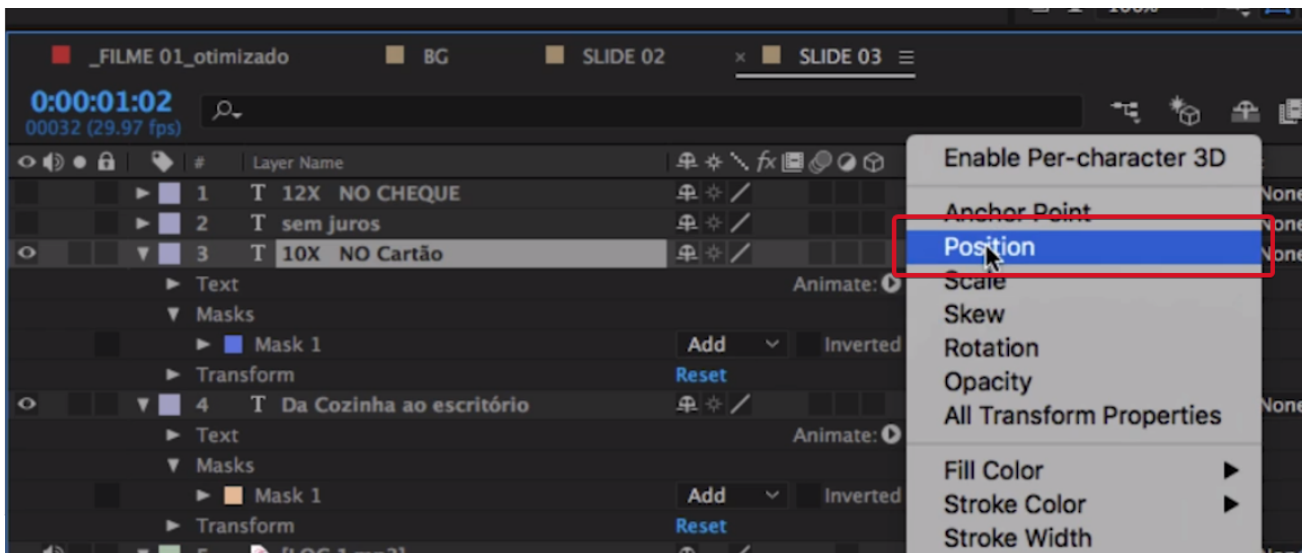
_FILME 01_otimizado   BG   SLIDE 02   × SLIDE 03 ≡

0:00:01:02
00032 (29.97 fps)

Layer Name

1 T 12X NO CHEQUE
2 T sem juros
3 T 10X NO Cartão
Text
Animate:
Masks
Mask 1
Add
Inverted
Transform
Reset
4 T Da Cozinha ao escritório
Text
Animate:
Masks
Mask 1
Add
Inverted
Transform
Reset

None
None
None
None

Enable Per-character 3D
Anchor Point
Position
Scale
Skew
Rotation
Opacity
All Transform Properties
Fill Color
Stroke Color
Stroke Width